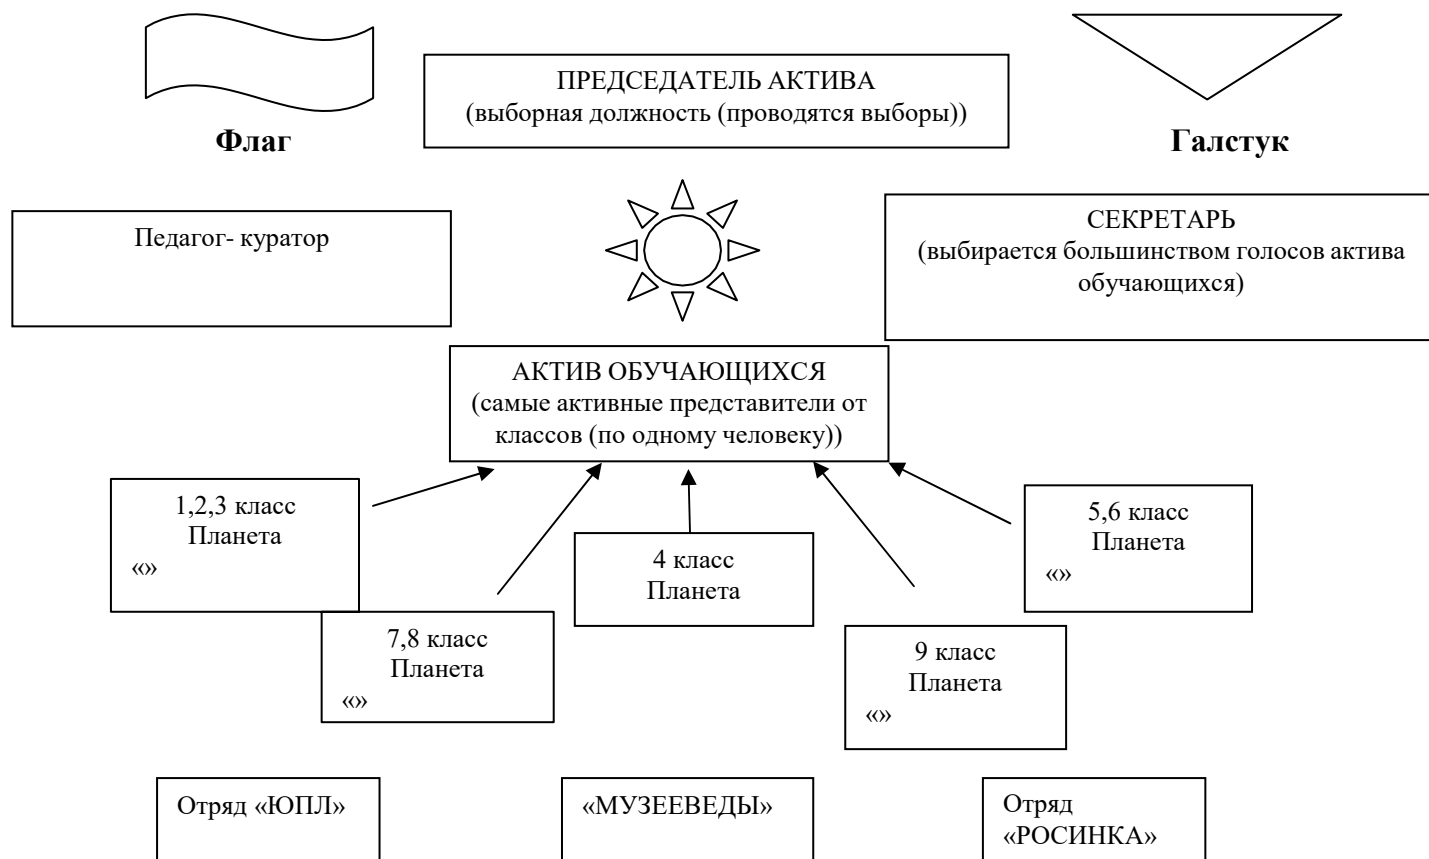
Флаг

ПРЕДСЕДАТЕЛЬ АКТИВА
(выборная должность (проводятся выборы))

Галстук

Педагог- куратор

СЕКРЕТАРЬ
(выбирается большинством голосов актива обучающихся)

АКТИВ ОБУЧАЮЩИХСЯ
(самые активные представители от классов (по одному человеку))

1,2,3 класс
Планета
«»

4 класс
Планета

5,6 класс
Планета
«»

7,8 класс
Планета
«»

9 класс
Планета
«»

Отряд «ЮПЛ»

«МУЗЕЕВЕДЫ»

Отряд
«РОСИНКА»